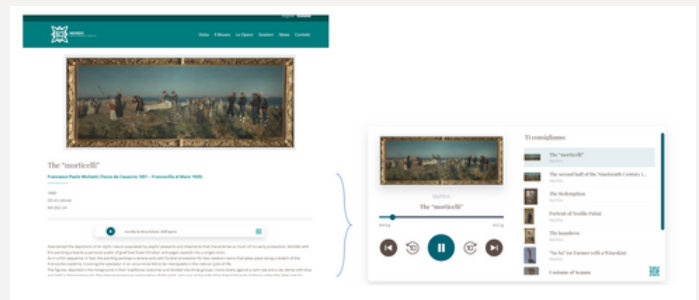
Home Il Museo Le Opere Sezioni News Contatti

The "morticelli"

Francesco Paolo Michetti (Tocco da Casauria 1851 – Francavilla al Mare 1929)

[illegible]

Ti consigliamo

The "morticelli"

The "morticelli"

The second half of the Nineteenth Century I...

The Redemption

Portrait of Teofilo Patini

The bandiera

"Na Na" or Farmer with a Wheelchair

Costume of Scanno